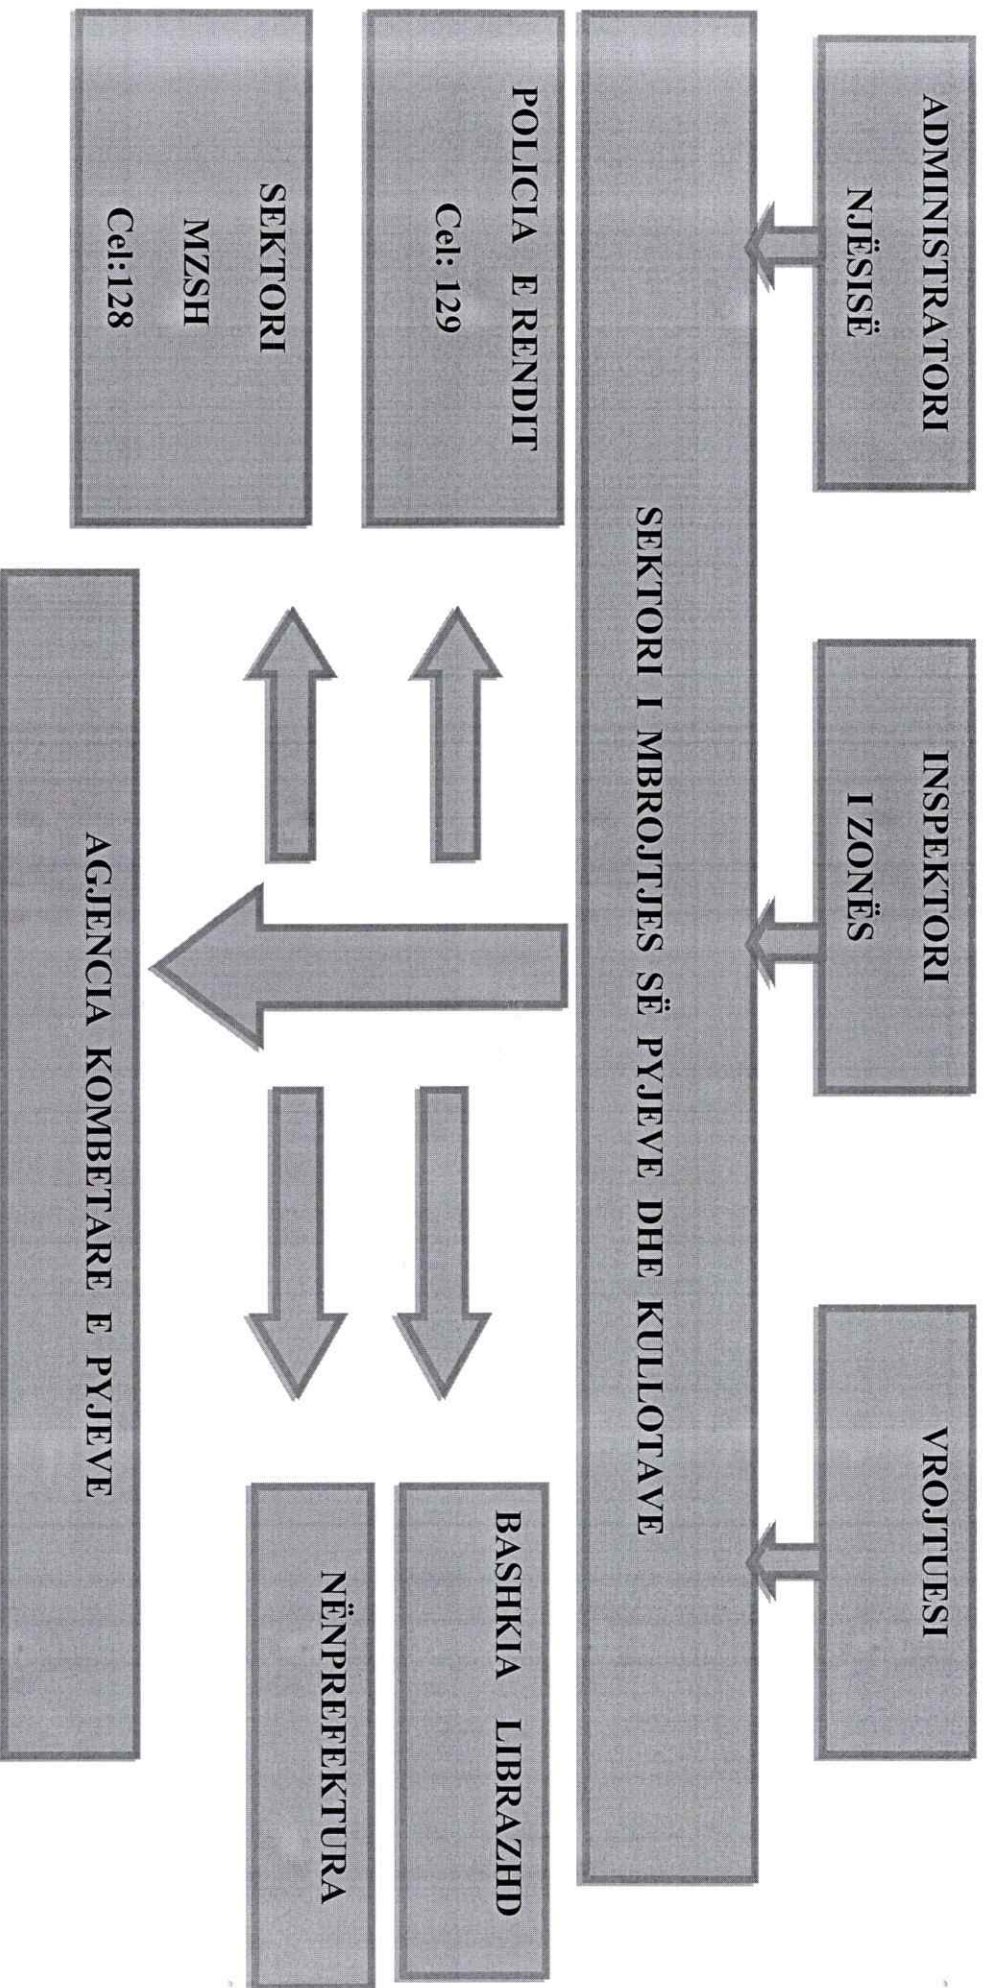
ADMINISTRATORI NJËSISË

INSPEKTORI I ZONËS

VROJTUESI

SEKTORI I MBROJTJES SË PYJEVE DHE KULLOTAVE

POLICIA E RENDIT
Cel: 129

SEKTORI
MZSH
Cel:128

BASHKIA LIBRAZHD

NËNPREFEKTURA

AGJENCIA KOMBETARE E PYJEVE